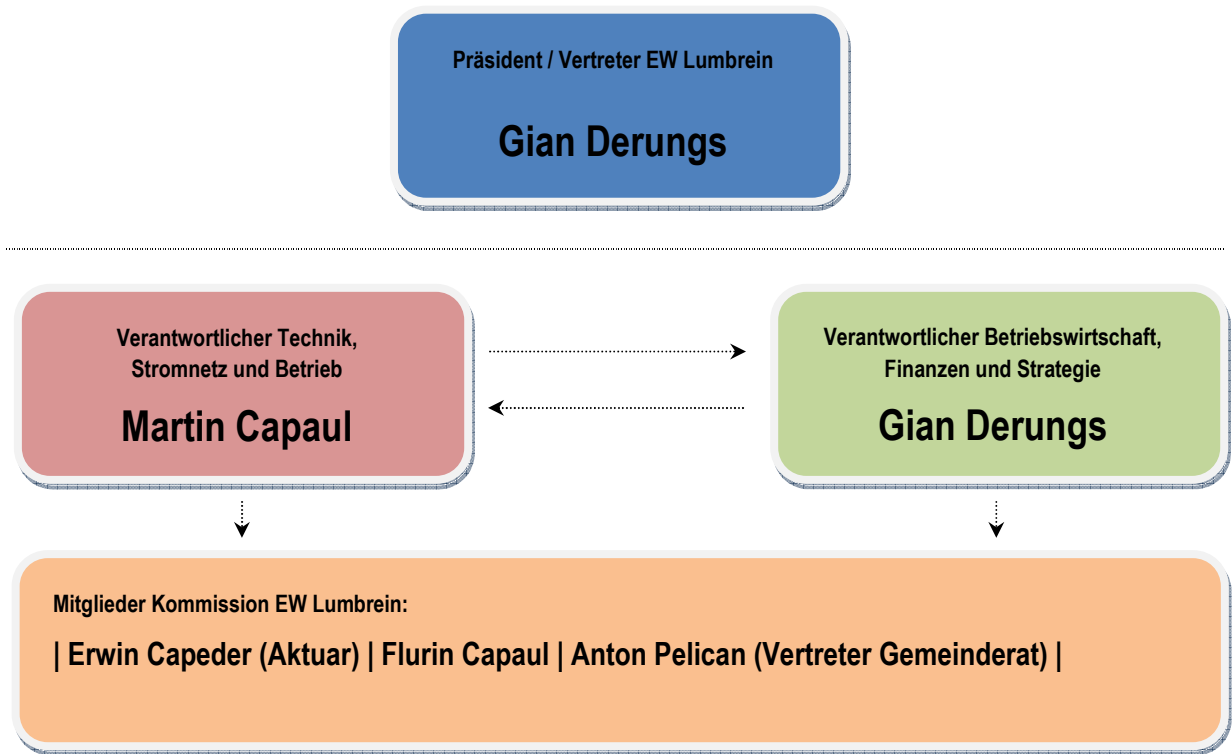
Präsident / Vertreter EW Lumbrein

Gian Derungs

Verantwortlicher Technik, Stromnetz und Betrieb

Martin Capaul

Verantwortlicher Betriebswirtschaft, Finanzen und Strategie

Gian Derungs

Mitglieder Kommission EW Lumbrein:

| Erwin Capeder (Aktuar) | Flurin Capaul | Anton Pelican (Vertreter Gemeinderat) |